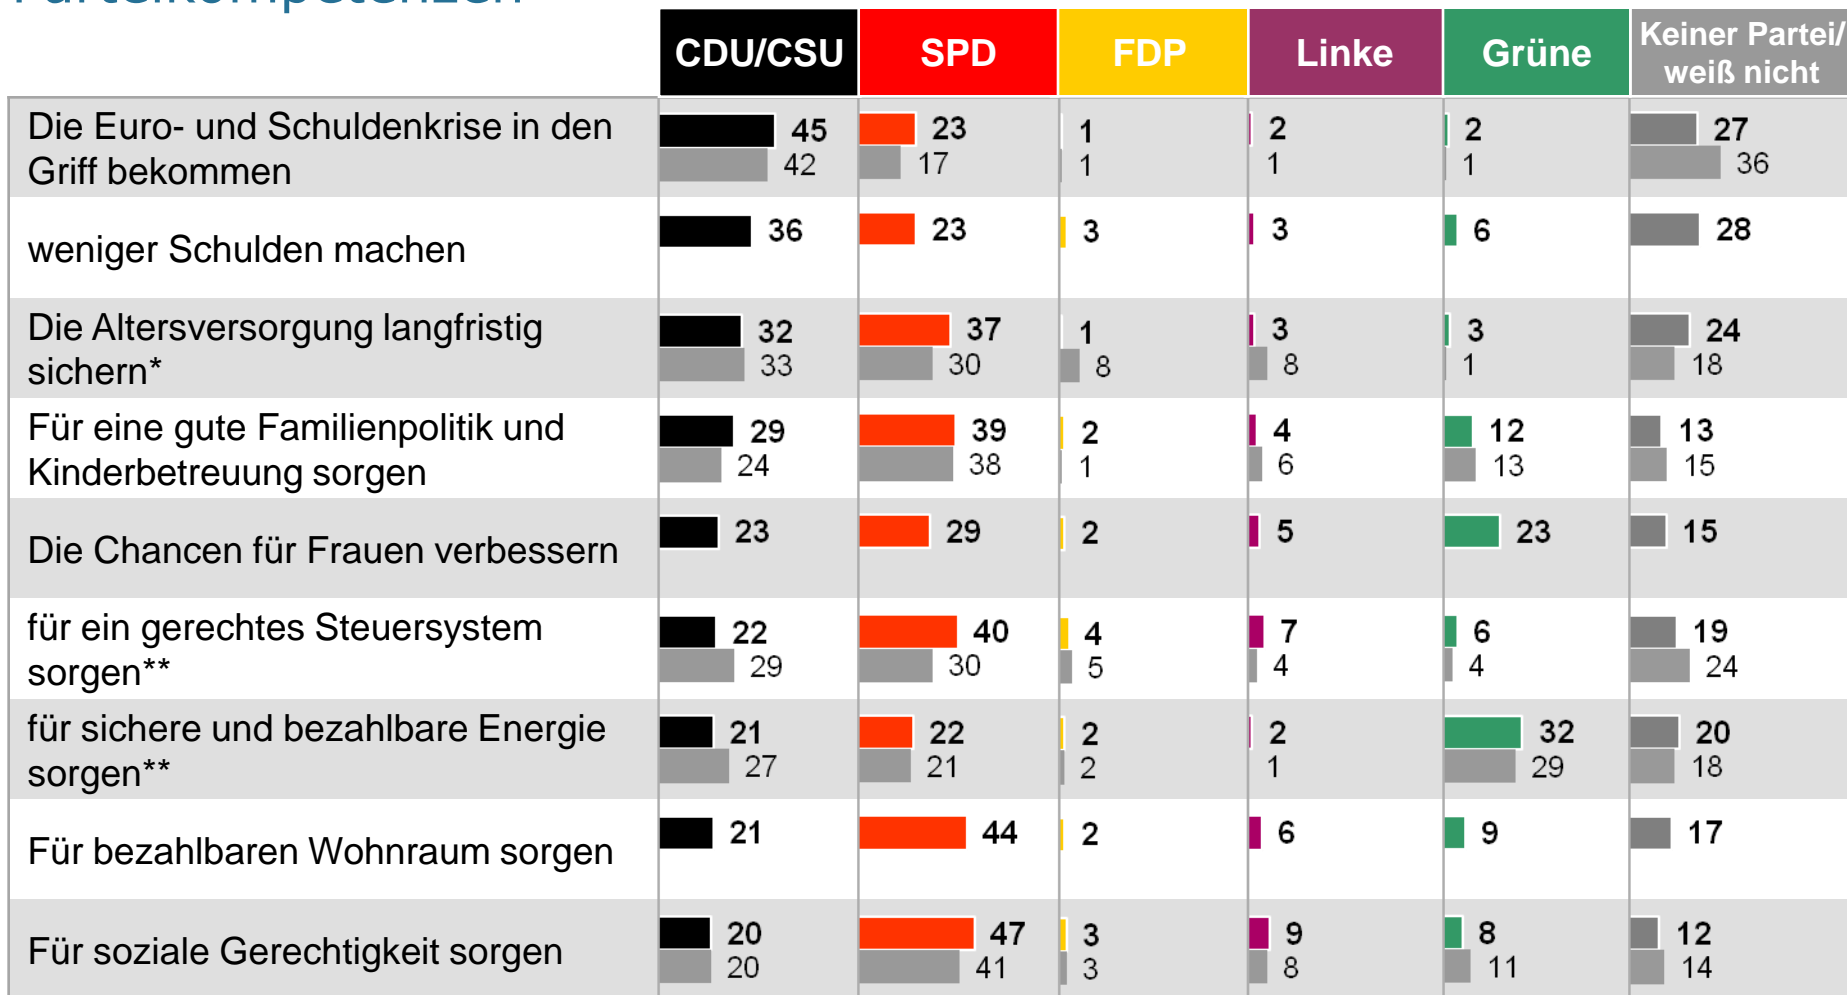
|  | CDU/CSU | SPD | FDP | Linke | Grüne | Keiner Partei/ weiß nicht |
|---|---|---|---|---|---|---|
| Die Euro- und Schuldenkrise in den Griff bekommen | 45 42 | 23 17 | 1 1 | 2 1 | 2 1 | 27 36 |
| weniger Schulden machen | 36 | 23 | 3 | 3 | 6 | 28 |
| Die Altersversorgung langfristig sichern* | 32 33 | 37 30 | 1 8 | 3 8 | 3 1 | 24 18 |
| Für eine gute Familienpolitik und Kinderbetreuung sorgen | 29 24 | 39 38 | 2 1 | 4 6 | 12 13 | 13 15 |
| Die Chancen für Frauen verbessern | 23 | 29 | 2 | 5 | 23 | 15 |
| für ein gerechtes Steuersystem sorgen** | 22 29 | 40 30 | 4 5 | 7 4 | 6 4 | 19 24 |
| für sichere und bezahlbare Energie sorgen** | 21 27 | 22 21 | 2 2 | 2 1 | 32 29 | 20 18 |
| Für bezahlbaren Wohnraum sorgen | 21 | 44 | 2 | 6 | 9 | 17 |
| Für soziale Gerechtigkeit sorgen | 20 20 | 47 41 | 3 3 | 9 8 | 8 11 | 12 14 |